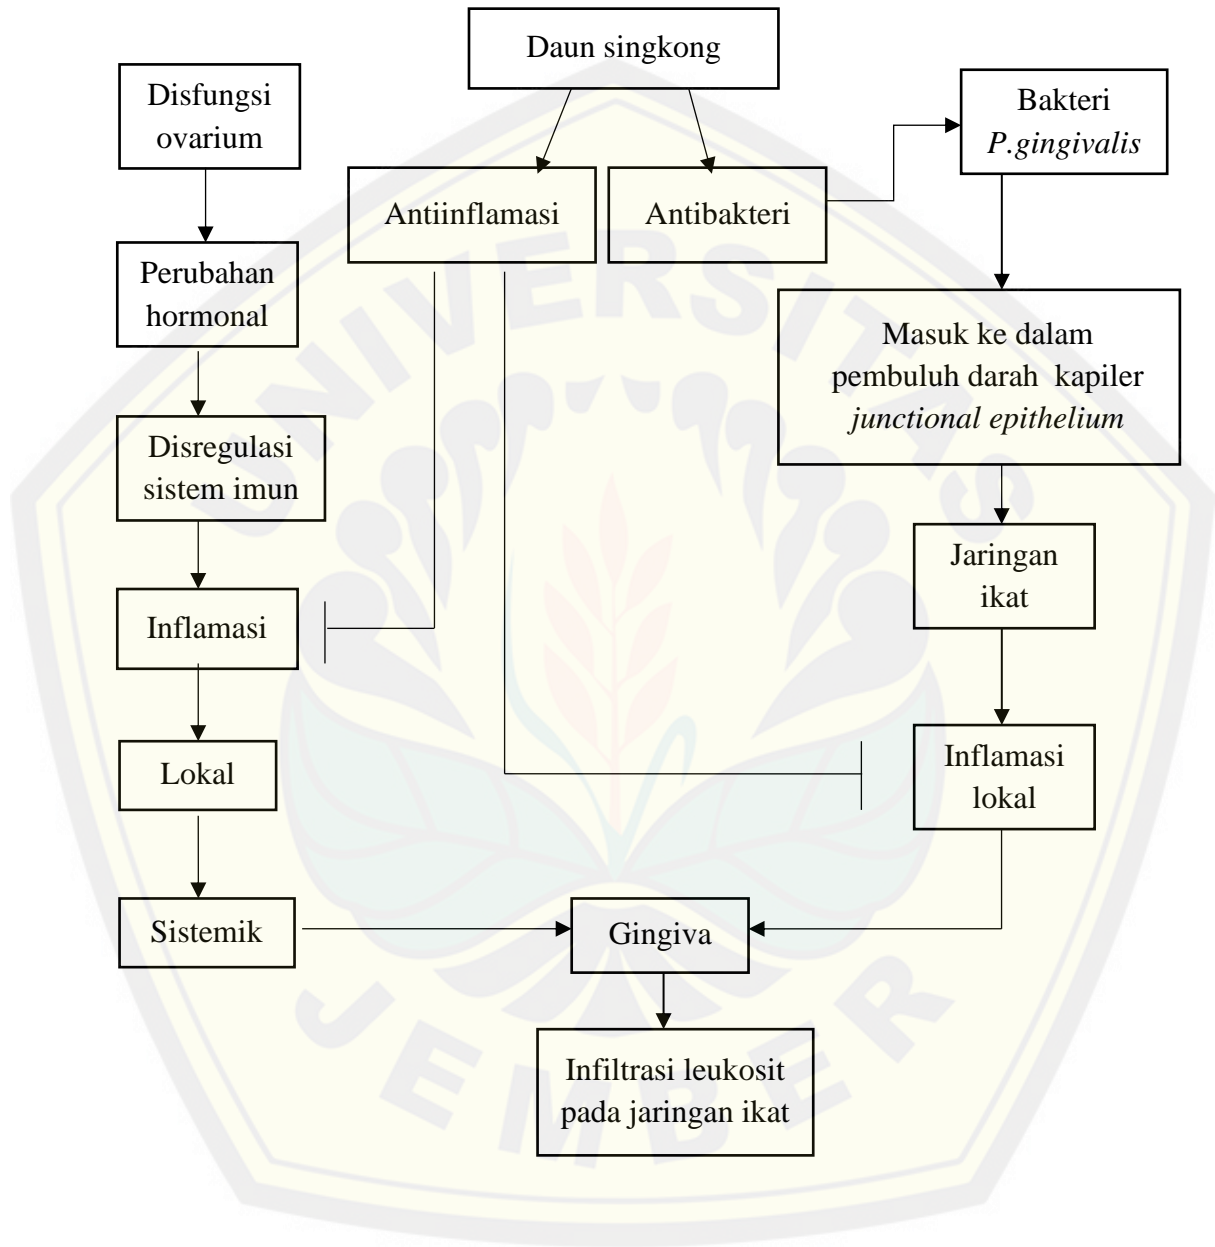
Daun singkong

Disfungsi ovarium

Antiinflamasi

Antibakteri

Bakteri *P.gingivalis*

Perubahan hormonal

Masuk ke dalam pembuluh darah kapiler *junctional epithelium*

Disregulasi sistem imun

Jaringan ikat

Inflamasi

Lokal

Inflamasi lokal

Sistemik

Gingiva

Infiltrasi leukosit pada jaringan ikat

UNIVERSITAS JEMBER